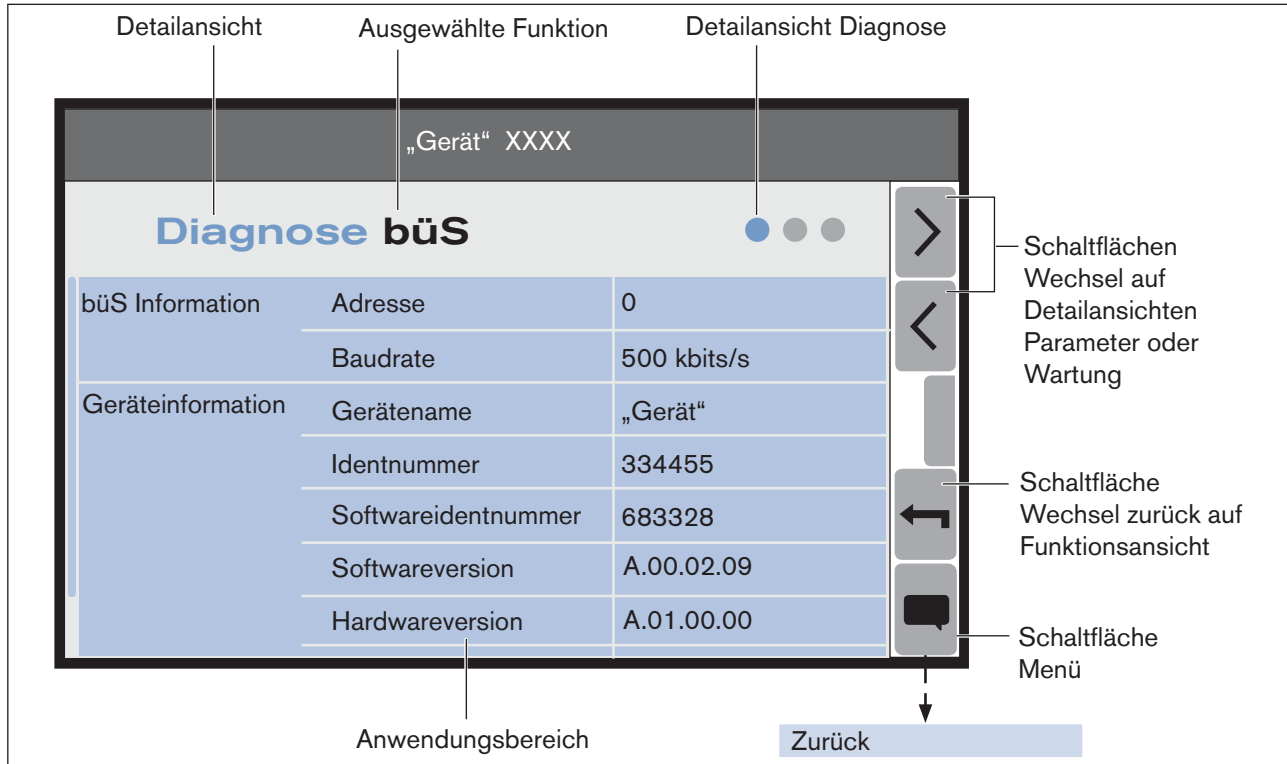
Detailansicht

Ausgewählte Funktion

Detailansicht Diagnose

„Gerät“ XXXX

Diagnose büS

| büS Information | Adresse | 0 |
|---|---|---|
| | Baudrate | 500 kbits/s |
| Geräteinformation | Gerätename | „Gerät“ |
| | Identnummer | 334455 |
| | Softwareidentnummer | 683328 |
| | Softwareversion | A.00.02.09 |
| | Hardwareversion | A.01.00.00 |

Schaltflächen Wechsel auf Detailansichten Parameter oder Wartung

Schaltfläche Wechsel zurück auf Funktionsansicht

Schaltfläche Menü

Anwendungsbereich

Zurück